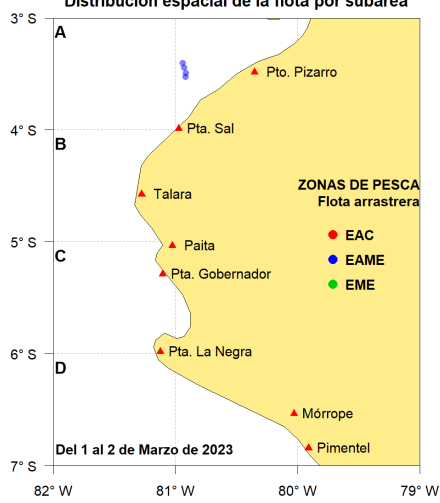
Distribución espacial de la flota por subárea

3° S
4° S
5° S
6° S
7° S

A
B
C
D

Pto. Pizarro
Pta. Sal
Talara
Paita
Pta. Gobernador
Pta. La Negra
Mórrope
Pimentel

ZONAS DE PESCA
Flota arrastrera
EAC
EAME
EME

Del 1 al 2 de Marzo de 2023

82° W
81° W
80° W
79° W